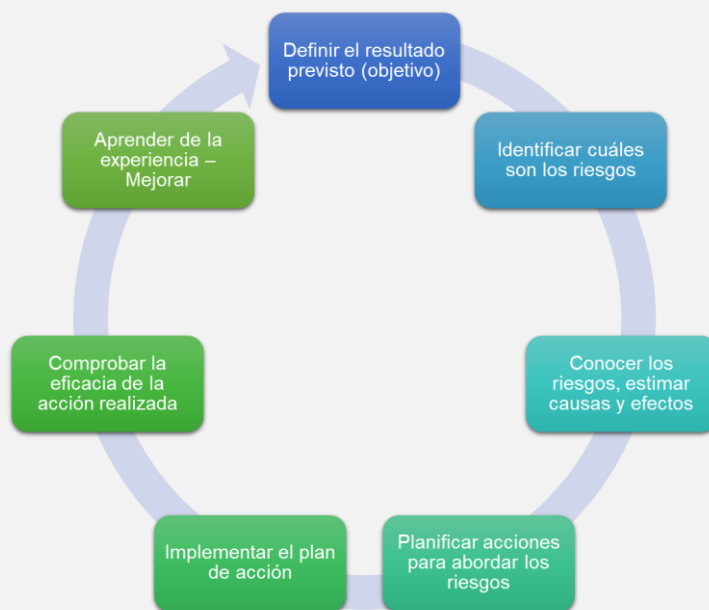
Definir el resultado previsto (objetivo)

Identificar cuáles son los riesgos

Conocer los riesgos, estimar causas y efectos

Planificar acciones para abordar los riesgos

Implementar el plan de acción

Comprobar la eficacia de la acción realizada

Aprender de la experiencia – Mejorar